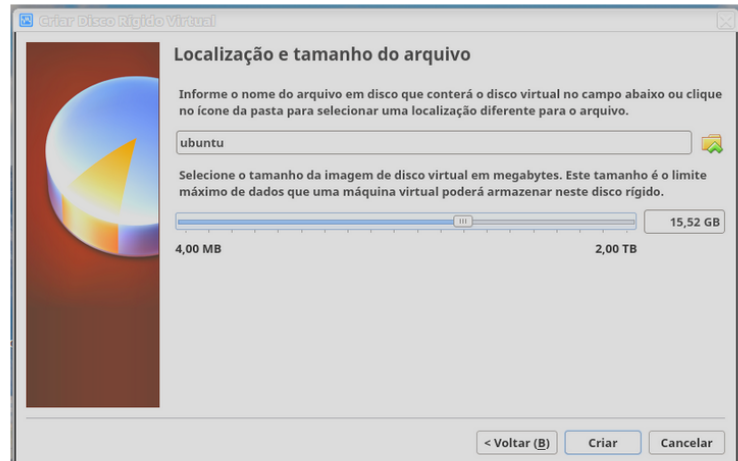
Criar Disco Rígido Virtual

Localização e tamanho do arquivo

Informe o nome do arquivo em disco que conterá o disco virtual no campo abaixo ou clique no ícone da pasta para selecionar uma localização diferente para o arquivo.

ubuntu

Selecione o tamanho da imagem de disco virtual em megabytes. Este tamanho é o limite máximo de dados que uma máquina virtual poderá armazenar neste disco rígido.

15,52 GB

4,00 MB

2,00 TB

< Voltar (B)

Criar

Cancelar